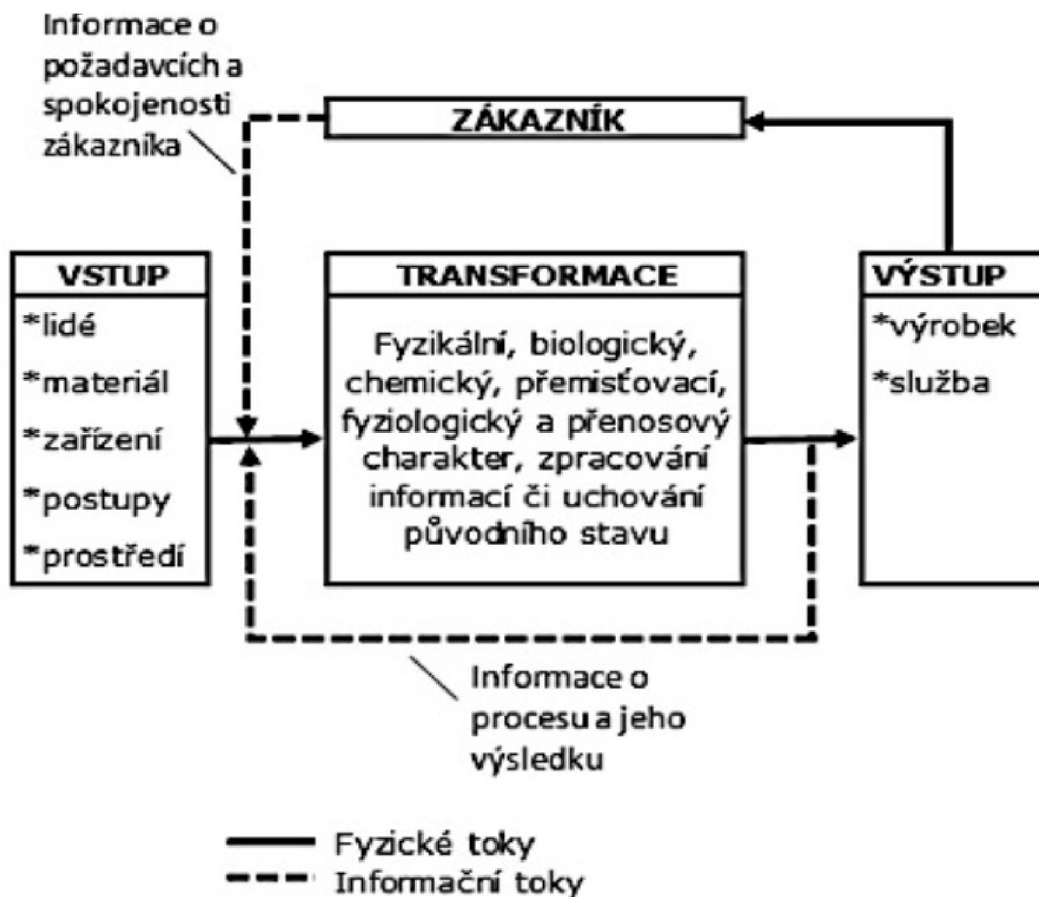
Informace o požadavcích a spokojenosti zákazníka

ZÁKAZNÍK

VSTUP
*lidé
*materiál
*zařízení
*postupy
*prostředí

TRANSFORMACE
Fyzikální, biologický, chemický, přemisťovací, fyziologický a přenosový charakter, zpracování informací či uchování původního stavu

VÝSTUP
*výrobek
*služba

Informace o procesu a jeho výsledku

Fyzické toky
Informační toky